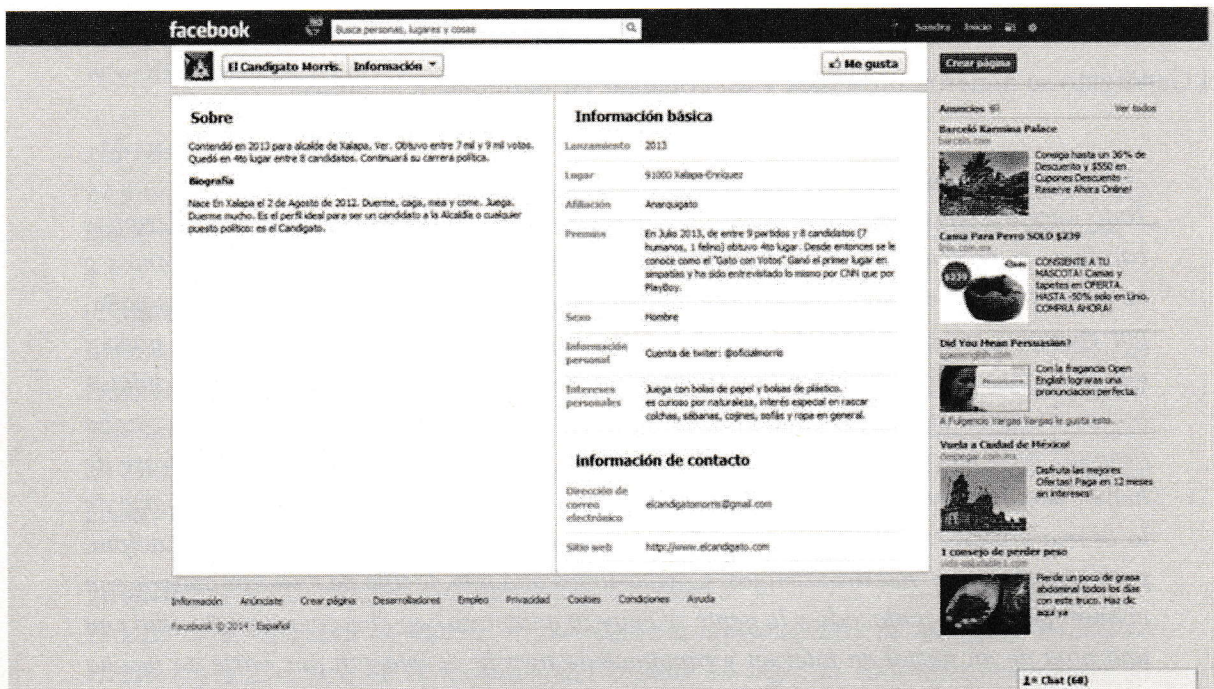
facebook
Busca personas, lugares y cosas
Sandra Inicio

El Candigato Morris. Información
Me gusta
Crear página

Sobre

Contendió en 2013 para alcalde de Xalapa, Ver. Obtuvo entre 7 mil y 9 mil votos. Quedó en 4to lugar entre 8 candidatos. Continuará su carrera política.

Biografía

Nace En Xalapa el 2 de Agosto de 2012. Duerme, caga, mea y come. Juega. Duerme mucho. Es el perfil ideal para ser un candidato a la Alcaldía o cualquier puesto político: es el Candigato.

Información básica

| | |
|---|---|
| Lanzamiento | 2013 |
| Lugar | 91000 Xalapa-Enríquez |
| Afiliación | Anarquigato |
| Premios | En Julio 2013, de entre 9 partidos y 8 candidatos (7 humanos, 1 felino) obtuvo 4to lugar. Desde entonces se le conoce como el "Gato con Votos" Ganó el primer lugar en simpatías y ha sido entrevistado lo mismo por CNN que por PlayBoy. |
| Sexo | Hombre |
| Información personal | Cuenta de twiter: @oficialmorris |
| Intereses personales | Juega con bolas de papel y bolsas de plástico. es curioso por naturaleza, interés especial en rascar colchas, sábanas, cojines, sofás y ropa en general. |

información de contacto

| | |
|---|---|
| Dirección de correo electrónico | elcandigatomorris@gmail.com |
| Sitio web | http://www.elcandigato.com |

Anuncios Ver todos

Barceló Karmina Palace
barcelo.com
Consiga hasta un 36% de Descuento y $500 en Cupones Descuento Reserve Ahora Online!

Cama Para Perro SOLO $239
linio.com.mx
CONSIENTE A TU MASCOTA! Camas y tapetes en OFERTA. HASTA -50% solo en Linio. COMPRA AHORA!

Did You Mean Persuasion?
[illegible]
Con la fragancia Open English lograras una pronunciacion perfecta.
A Fulgencio Vargas Vargas le gusta esto.

Vuela a Cudad de México!
despegar.com.mx
Disfruta las mejores Ofertas! Paga en 12 meses sin intereses!

1 consejo de perder peso
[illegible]
Pierde un poco de grasa abdominal todos los días con este truco. Haz clic aquí ya

Información Anúnciate Crear página Desarrolladores Empleo Privacidad Cookies Condiciones Ayuda
Facebook © 2014 · Español

Chat (68)